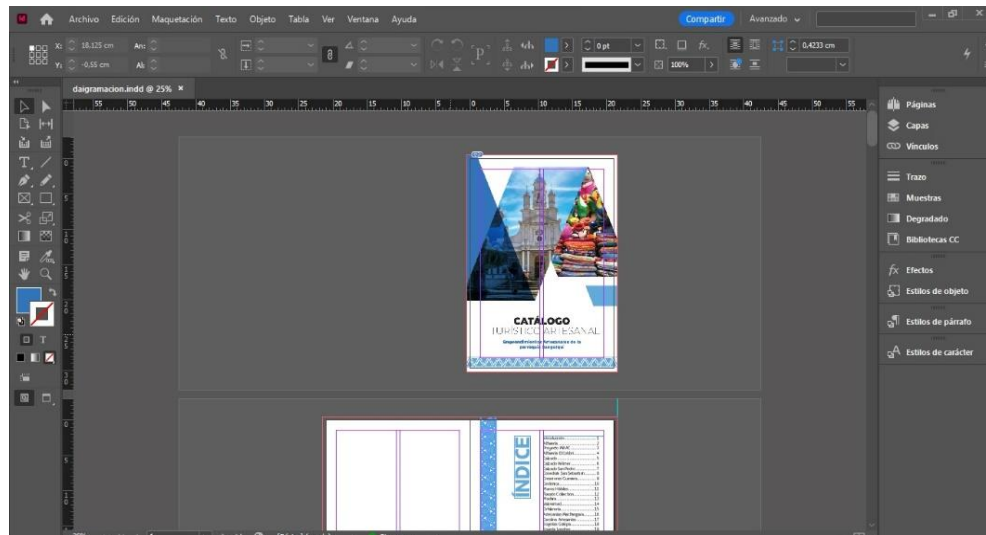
Archivo Edición Maquetación Texto Objeto Tabla Ver Ventana Ayuda

Compartir Avanzado

X: 18,125 cm
Y: -0,55 cm
An:
Al:

0 pt
100%
0,4233 cm

daigramacion.indd @ 25% ×

55 50 45 40 35 30 25 20 15 10 5 0 5 10 15 20 25 30 35 40 45 50 55

CATÁLOGO
TURÍSTICO ARTESANAL
Emprendimientos Artesanales de la parroquia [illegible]

ÍNDICE

Páginas
Capas
Vínculos
Trazo
Muestras
Degradado
Bibliotecas CC
Efectos
Estilos de objeto
Estilos de párrafo
Estilos de carácter